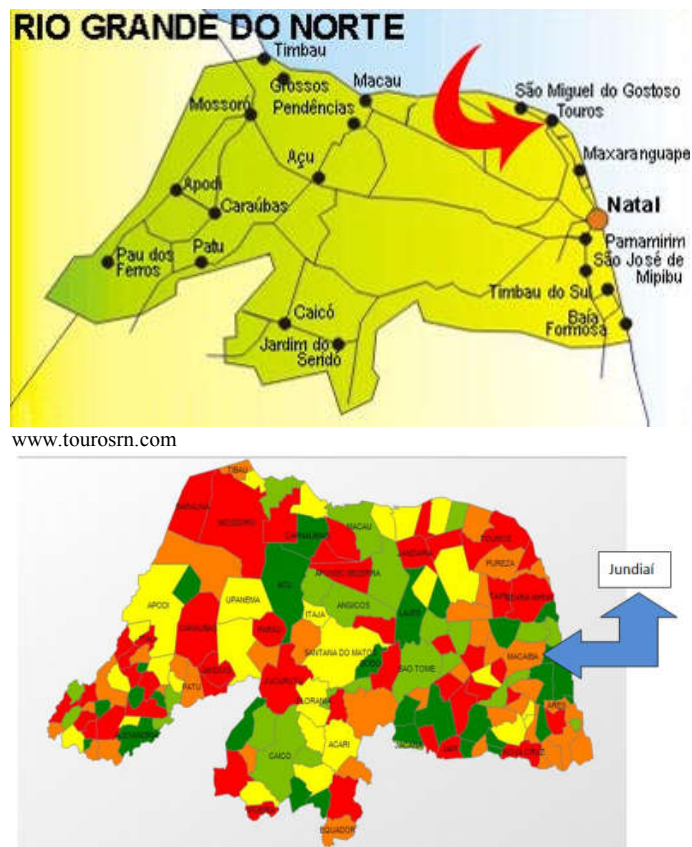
RIO GRANDE DO NORTE

Timbau
Grossos
Macau
Mossoró
Pendências
São Miguel do Gostoso
Touros
Maxaranguape
Açu
Apodi
Caraúbas
Natal
Pau dos Ferros
Patu
Parnamirim
São José de Mipibu
Timbau do Sul
Baía Formosa
Caicó
Jardim do Seridó

www.tourosrn.com

TIBAU
MOSSORO
CARNAUBAIS
MACAU
AREIA BRANCA
AFONSO BEZERRA
JANDAIRA
TOUROS
PUREZA
APODI
UPANEMA
AÇU
ITAJA
ANGICOS
LAJES
CEARA-MIRIM
CARAUBAS
PATU
SANTANA DO MATOS
SAO TOME
MACAIBA
FLORANIA
CAICO
ACARI
JAÇANA
SANTA CRUZ
EQUADOR
ALEXANDRIA

Jundiaí